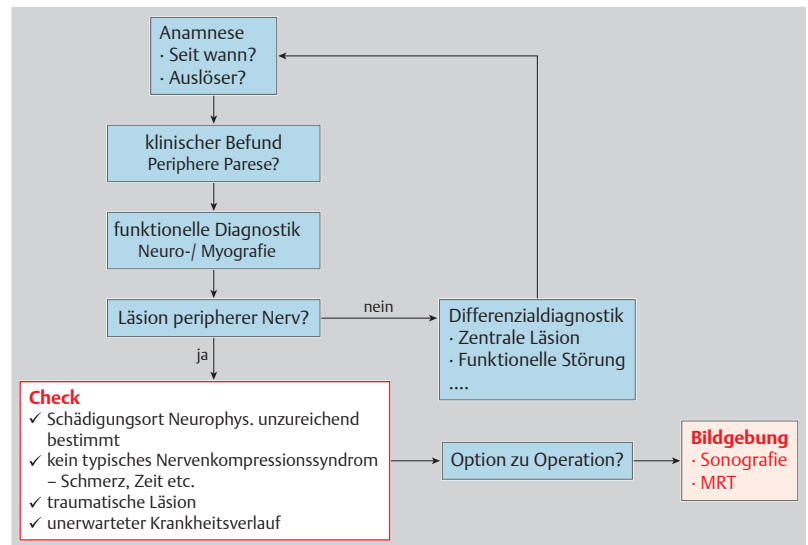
Anamnese
· Seit wann?
· Auslöser?

klinischer Befund
Periphere Parese?

funktionelle Diagnostik
Neuro-/ Myografie

Läsion peripherer Nerv?

nein

Differenzialdiagnostik
· Zentrale Läsion
· Funktionelle Störung
....

ja

Check
✓ Schädigungsort Neurophys. unzureichend bestimmt
✓ kein typisches Nervenkompressionssyndrom – Schmerz, Zeit etc.
✓ traumatische Läsion
✓ unerwarteter Krankheitsverlauf

Option zu Operation?

Bildgebung
· Sonografie
· MRT